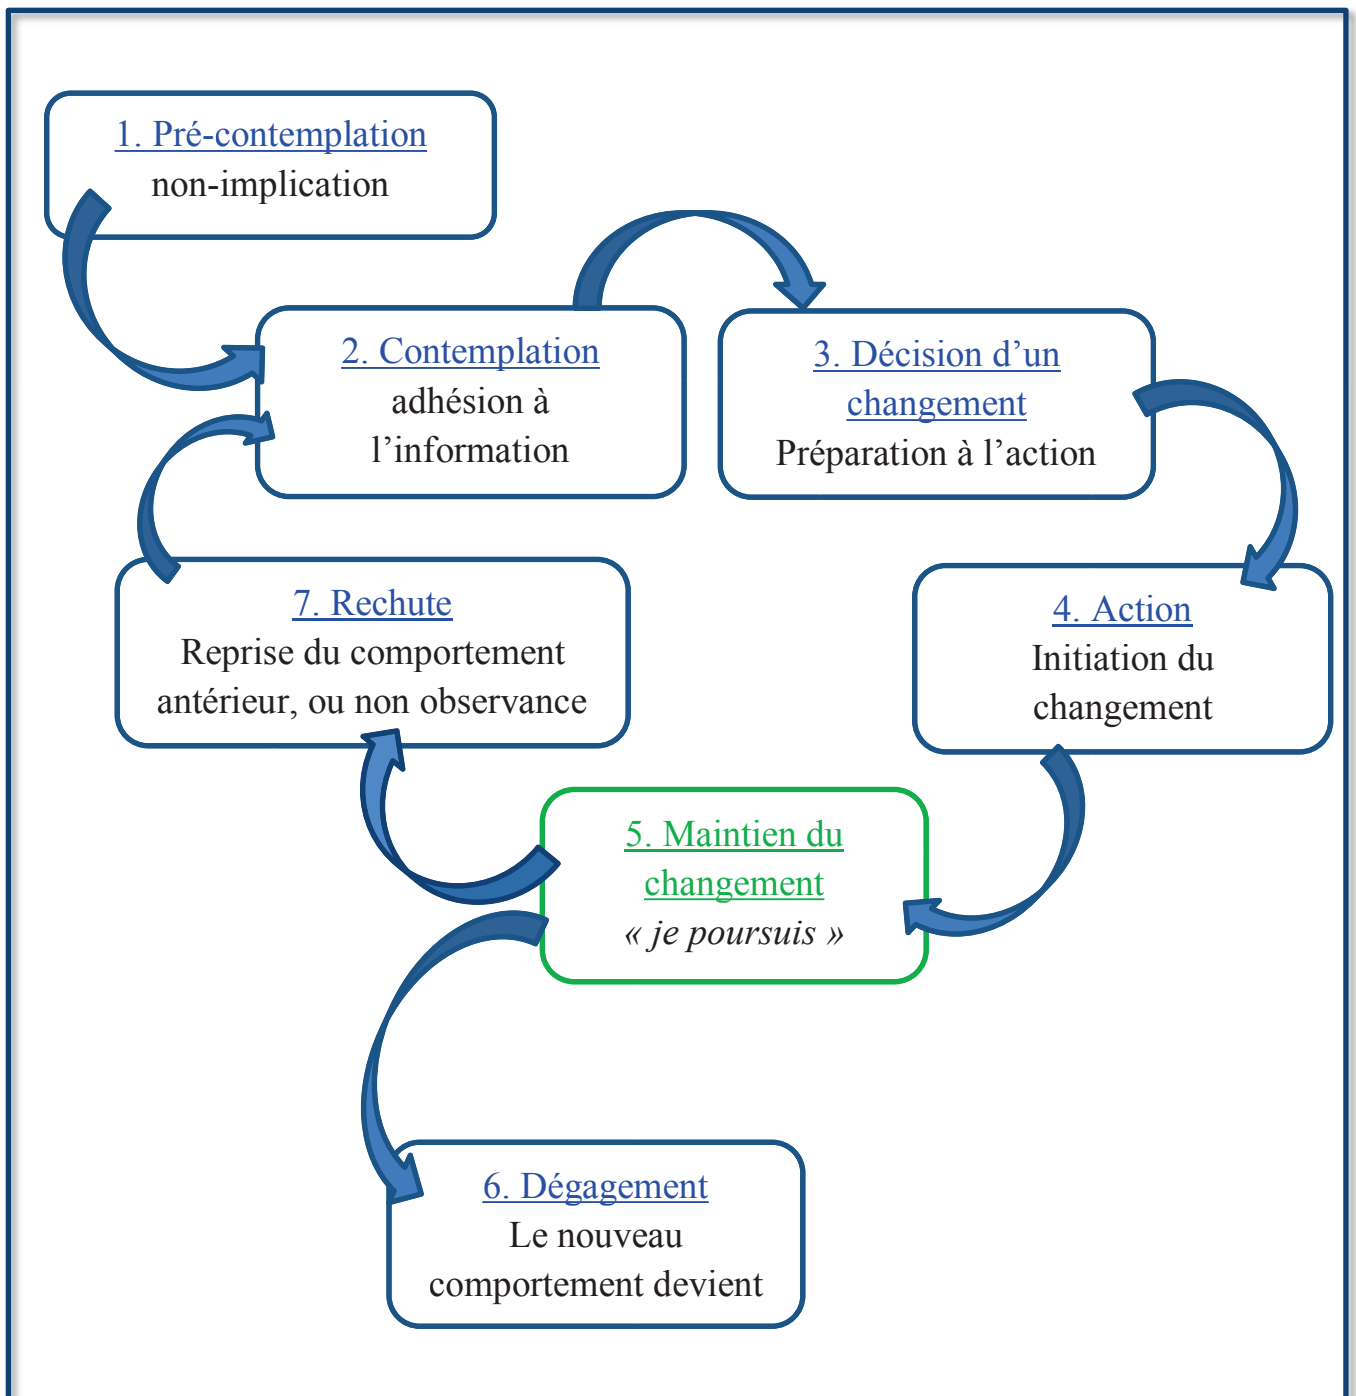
1. Pré-contemplation
non-implication

2. Contemplation
adhésion à l’information

3. Décision d’un changement
Préparation à l’action

4. Action
Initiation du changement

5. Maintien du changement
« je poursuis »

6. Dégagement
Le nouveau comportement devient

7. Rechute
Reprise du comportement antérieur, ou non observance